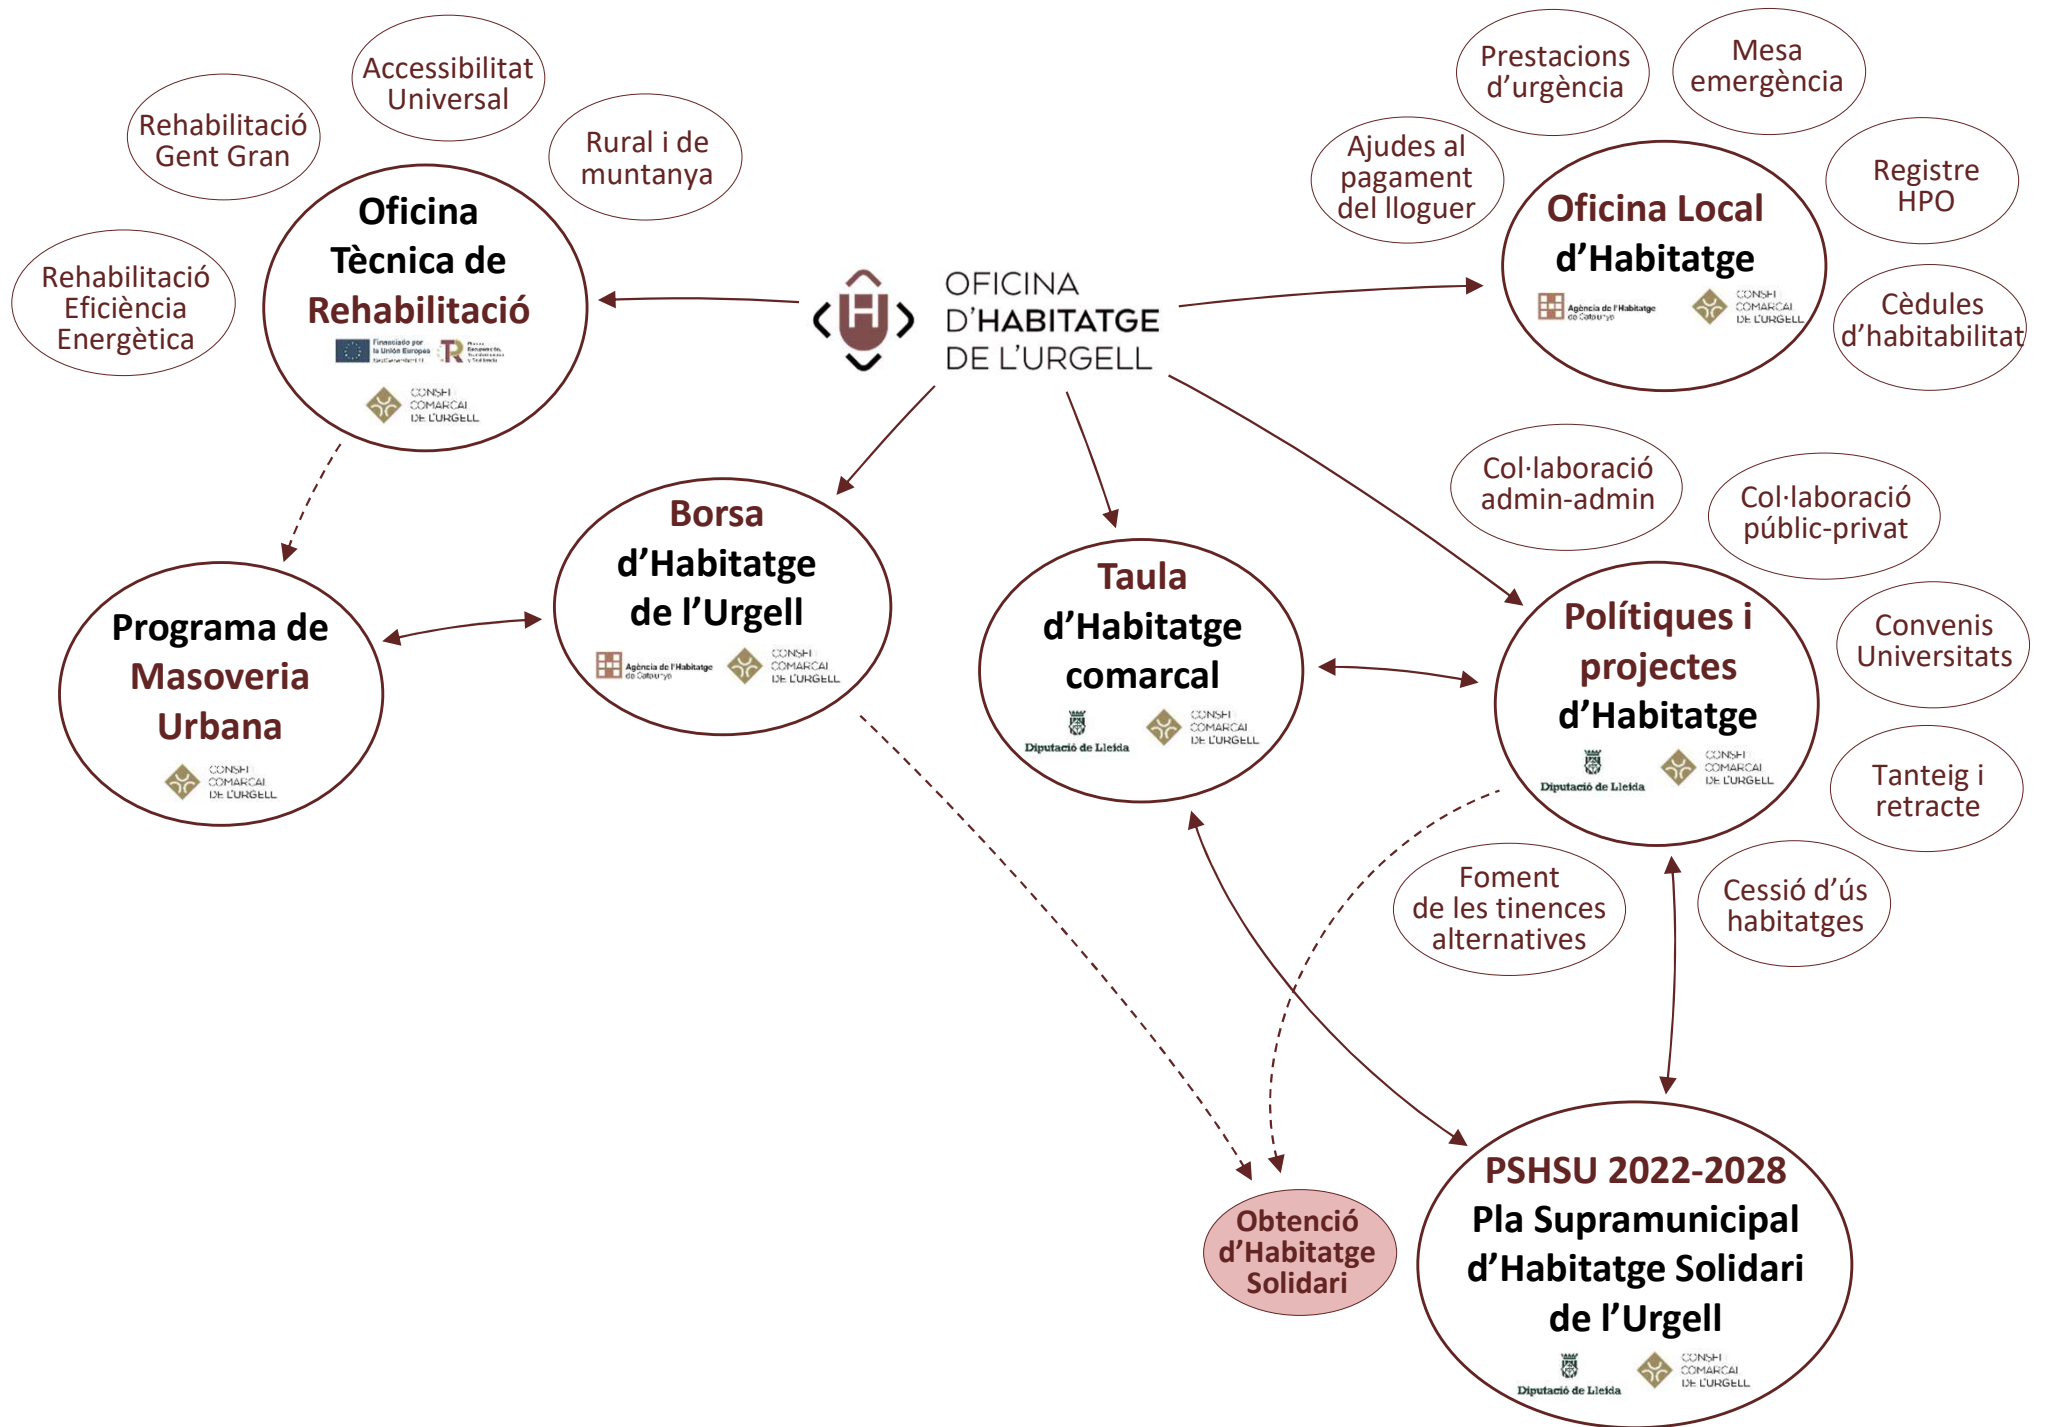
Accessibilitat Universal

Rehabilitació Gent Gran

Rural i de muntanya

Rehabilitació Eficiència Energètica

Oficina Tècnica de Rehabilitació

Financiado por la Unión Europea

CONSELL COMARCAL DE L'URGELL

OFICINA D'HABITATGE DE L'URGELL

Prestacions d'urgència

Mesa emergència

Ajudes al pagament del lloguer

Registre HPO

Oficina Local d'Habitatge

Agència de l'Habitatge de Catalunya

CONSELL COMARCAL DE L'URGELL

Cèdules d'habitabilitat

Col·laboració admin-admin

Col·laboració públic-privat

Programa de Masoveria Urbana

CONSELL COMARCAL DE L'URGELL

Borsa d'Habitatge de l'Urgell

Agència de l'Habitatge de Catalunya

CONSELL COMARCAL DE L'URGELL

Taula d'Habitatge comarcal

Diputació de Lleida

CONSELL COMARCAL DE L'URGELL

Polítiques i projectes d'Habitatge

Diputació de Lleida

CONSELL COMARCAL DE L'URGELL

Convenis Universitats

Tanteig i retracte

Foment de les tinences alternatives

Cessió d'ús habitatges

Obtenció d'Habitatge Solidari

PSHSU 2022-2028 Pla Supramunicipal d'Habitatge Solidari de l'Urgell

Diputació de Lleida

CONSELL COMARCAL DE L'URGELL